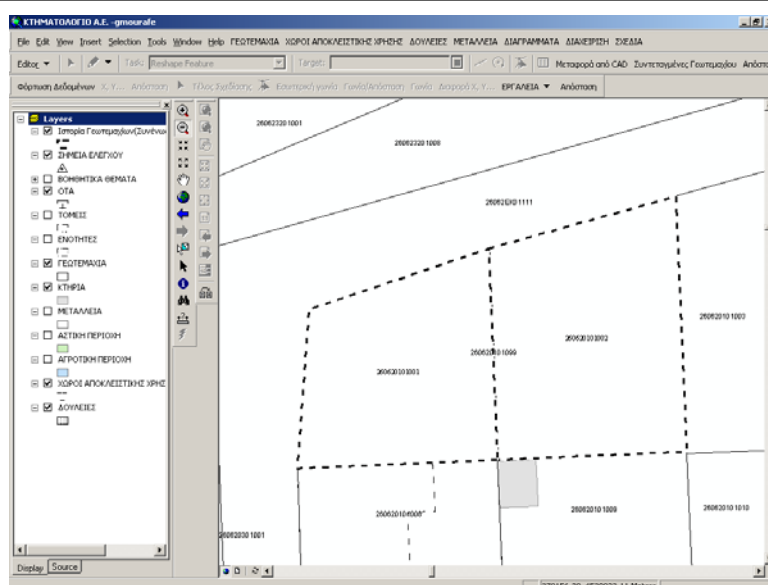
ΚΤΗΜΑΤΟΛΟΓΙΟ Α.Ε. -gmourafe

File Edit View Insert Selection Tools Window Help ΓΕΩΤΕΜΑΧΙΑ ΧΩΡΟΙ ΑΠΟΚΛΕΙΣΤΙΚΗΣ ΧΡΗΣΗΣ ΔΟΥΛΕΙΕΣ ΜΕΤΑΛΛΕΙΑ ΔΙΑΓΡΑΜΜΑΤΑ ΔΙΑΧΕΙΡΙΣΗ ΣΧΕΔΙΑ

Editor ▾ Task: Reshape Feature Target: Μεταφορά από CAD Συντεταγμένες Γεωτεμαχίου Απόστα

Φόρτωση Δεδομένων X, Y... Απόσταση Τέλος Σχεδίασης Εσωτερική γωνία Γωνία/Απόσταση Γωνία Διαφορά X, Y... ΕΡΓΑΛΕΙΑ ▾ Απόσταση

Layers
Ιστορία Γεωτεμαχίων(Συνένωση
ΣΗΜΕΙΑ ΕΛΕΓΧΟΥ
ΒΟΗΘΗΤΙΚΑ ΘΕΜΑΤΑ
ΟΤΑ
ΤΟΜΕΙΣ
ΕΝΟΤΗΤΕΣ
ΓΕΩΤΕΜΑΧΙΑ
ΚΤΗΡΙΑ
ΜΕΤΑΛΛΕΙΑ
ΑΣΤΙΚΗ ΠΕΡΙΟΧΗ
ΑΓΡΟΤΙΚΗ ΠΕΡΙΟΧΗ
ΧΩΡΟΙ ΑΠΟΚΛΕΙΣΤΙΚΗΣ ΧΡΗΣ
ΔΟΥΛΕΙΕΣ

Display Source

260623201001
260623201009
260620101111
260620101003
260620101002
260620101099
260620101001
260620104008
260620101009
260620101010
260620301001